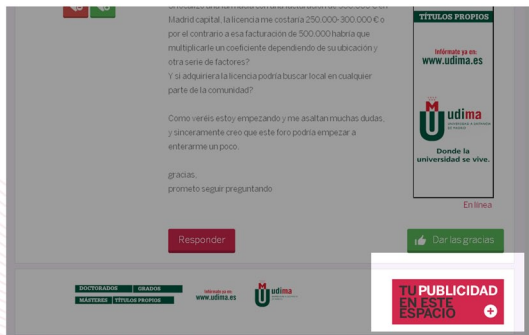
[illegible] Madrid capital, la licencia me costaría 250.000-300.000 € o por el contrario a esa facturación de 500.000 habría que multiplicarle un coeficiente dependiendo de su ubicación y otra serie de factores?
Y si adquiriera la licencia podría buscar local en cualquier parte de la comunidad?

Como veréis estoy empezando y me asaltan muchas dudas, y sinceramente creo que este foro podría empezar a enterarme un poco.

gracias,
prometo seguir preguntando

TÍTULOS PROPIOS
Infórmate ya en:
www.udima.es
udima
Universidad a distancia de Madrid
Donde la universidad se vive.

En línea

Responder

Dar las gracias

DOCTORADOS GRADOS
MÁSTERES TÍTULOS PROPIOS
Infórmate ya en:
www.udima.es
udima

TU PUBLICIDAD EN ESTE ESPACIO